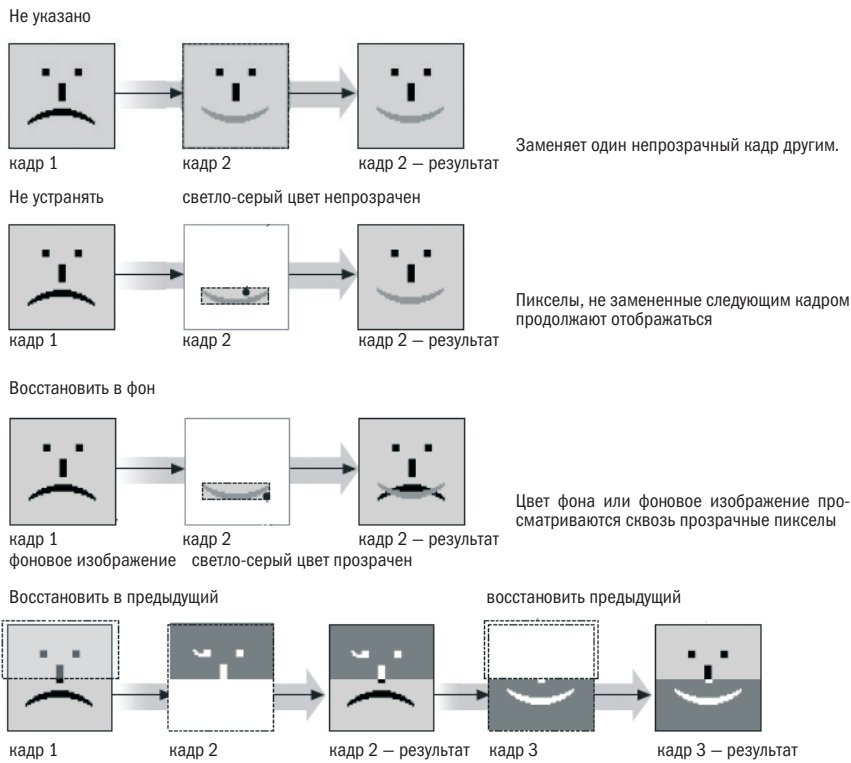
Не указано

кадр 1

кадр 2

кадр 2 — результат

Заменяет один непрозрачный кадр другим.

Не устранять

светло-серый цвет непрозрачен

кадр 1

кадр 2

кадр 2 — результат

Пикселы, не замененные следующим кадром продолжают отображаться

Восстановить в фон

кадр 1
фоновое изображение

кадр 2
светло-серый цвет прозрачен

кадр 2 — результат

Цвет фона или фоновое изображение просматриваются сквозь прозрачные пикселы

Восстановить в предыдущий

восстановить предыдущий

кадр 1

кадр 2

кадр 2 — результат

кадр 3

кадр 3 — результат